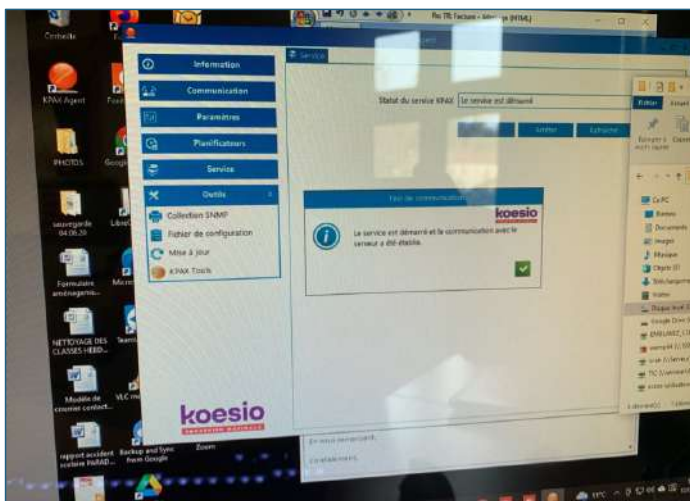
Corbeille

KPAX Agent

PHOTOS

sauvegarde 04.06.20

Formulaire aménagemen...

NETTOYAGE DES CLASSES HEBD...

Modèle de courrier confinement

rapport accident scolaire PARAD...

Backup and Sync from Google

Zoom

Re: TR: Facture - Message (HTML)

Information

Communication

Paramètres

Planificateurs

Service

Outils

Collection SNMP

Fichier de configuration

Mise à jour

KPAX Tools

koesio

Service

Statut du service KPAX

Le service est démarré

Arrêter

Redémarrer

Test de communication

koesio

Le service est démarré et la communication avec le serveur a été établie.

Ce PC

Bureau

Documents

Images

Musique

Objets 3D

Téléchargements

Vidéos

Disque local (C:)

Google Drive

En vous remerciant,

Cordialement,

Fichier

11°C